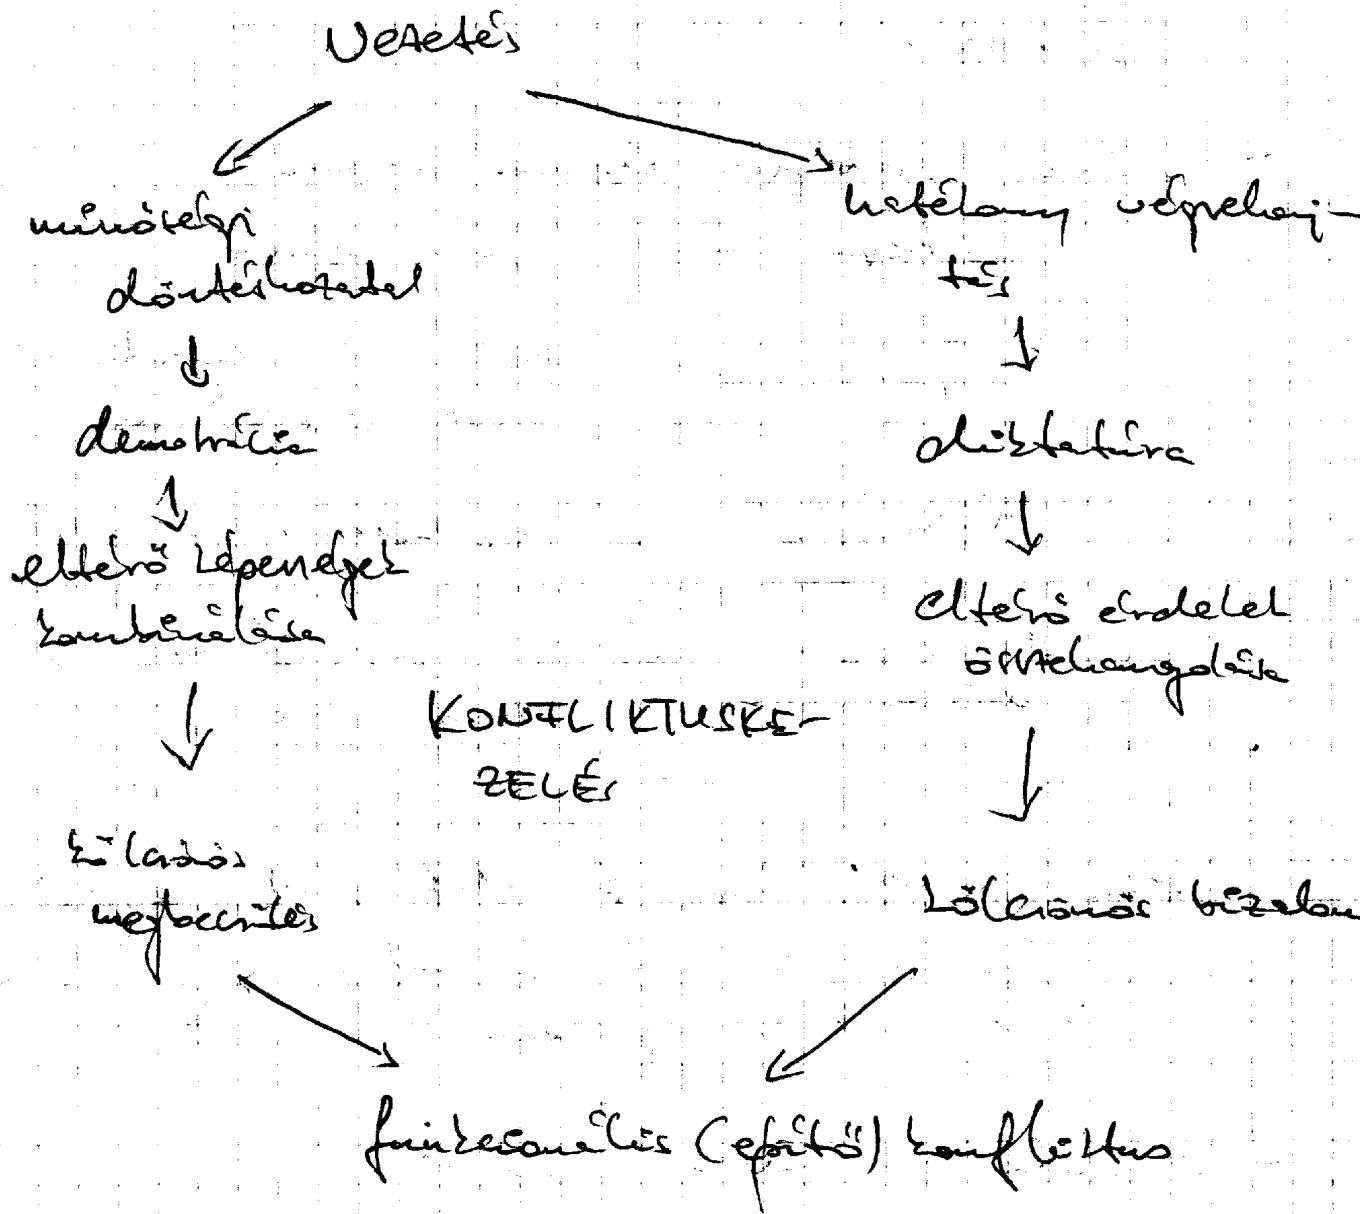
Vezetés

minőségi döntéshozatal

demokrácia

eltérő képességek kombinálása

kölcsönös megbecsülés

határozat végrehajtás

diktatúra

eltérő érdekek összehangolása

kölcsönös bizalom

KONFLIKTUSKEZELÉS

funkcionális (építő) konfliktus